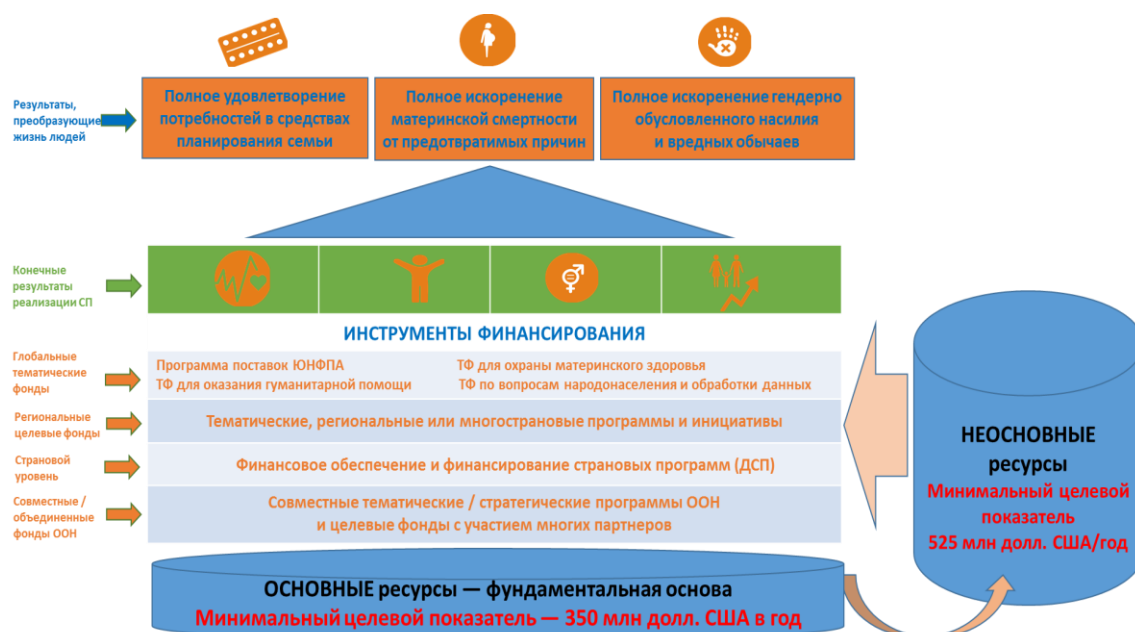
Результаты, преобразующие жизнь людей

Полное удовлетворение потребностей в средствах планирования семьи

Полное искоренение материнской смертности от предотвратимых причин

Полное искоренение гендерно обусловленного насилия и вредных обычаев

Конечные результаты реализации СП

ИНСТРУМЕНТЫ ФИНАНСИРОВАНИЯ

Глобальные тематические фонды

Программа поставок ЮНФПА
ТФ для оказания гуманитарной помощи
ТФ для охраны материнского здоровья
ТФ по вопросам народонаселения и обработки данных

Региональные целевые фонды

Тематические, региональные или многострановые программы и инициативы

Страновой уровень

Финансовое обеспечение и финансирование страновых программ (ДСП)

Совместные / объединенные фонды ООН

Совместные тематические / стратегические программы ООН и целевые фонды с участием многих партнеров

НЕОСНОВНЫЕ ресурсы
Минимальный целевой показатель
525 млн долл. США/год

ОСНОВНЫЕ ресурсы — фундаментальная основа
Минимальный целевой показатель — 350 млн долл. США в год